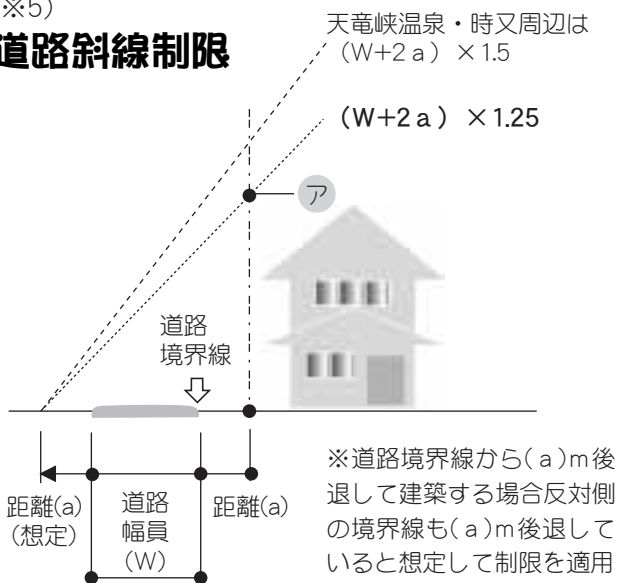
※5)
道路斜線制限

天竜峡温泉・時又周辺は
(W+2ａ) ×1.5

(W+2ａ) ×1.25

ア

道路
境界線

距離(a)
(想定)

道路
幅員
(W)

距離(a)

※道路境界線から(ａ)m後退して建築する場合反対側の境界線も(ａ)m後退していると想定して制限を適用